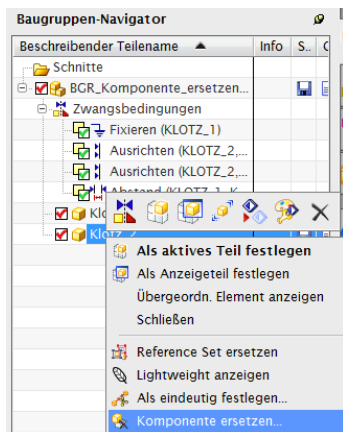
Baugruppen-Navigator

| Beschreibender Teilename | Info | S.. | C |
|---|---|---|---|

Schnitte
BGR_Komponente_ersetzen...
Zwangsbedingungen
Fixieren (KLOTZ_1)
Ausrichten (KLOTZ_2,...
Ausrichten (KLOTZ_2,...
Abstand (KLOTZ_1, K...
Klo
Klotz

Als aktives Teil festlegen
Als Anzeigeteil festlegen
Übergeordn. Element anzeigen
Schließen
Reference Set ersetzen
Lightweight anzeigen
Als eindeutig festlegen...
Komponente ersetzen...